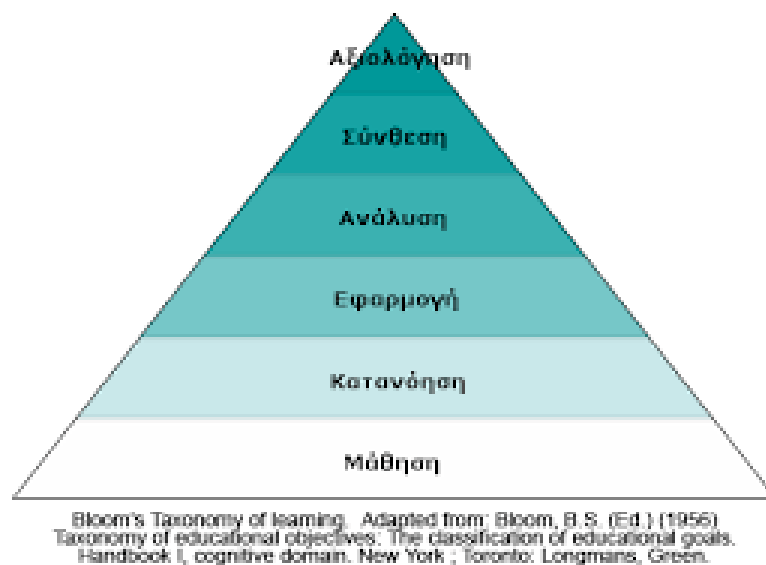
Αξιολόγηση

Σύνθεση

Ανάλυση

Εφαρμογή

Κατανόηση

Μάθηση

Bloom's Taxonomy of learning. Adapted from: Bloom, B.S. (Ed.) (1956) Taxonomy of educational objectives: The classification of educational goals. Handbook I, cognitive domain. New York ; Toronto: Longmans, Green.